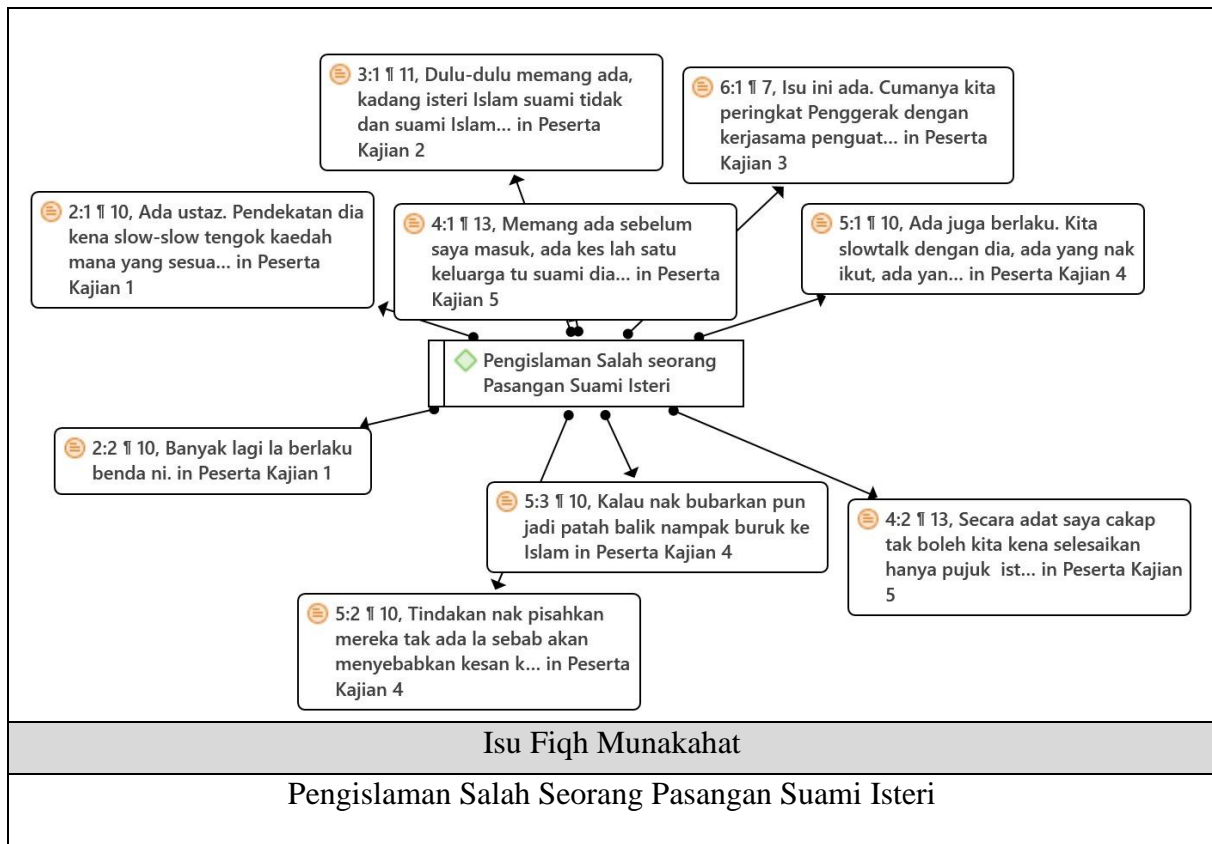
3:1 ¶ 11, Dulu-dulu memang ada, kadang isteri Islam suami tidak dan suami Islam... in Peserta Kajian 2

6:1 ¶ 7, Isu ini ada. Cumanya kita peringkat Penggerak dengan kerjasama penguat... in Peserta Kajian 3

2:1 ¶ 10, Ada ustaz. Pendekatan dia kena slow-slow tengok kaedah mana yang sesua... in Peserta Kajian 1

4:1 ¶ 13, Memang ada sebelum saya masuk, ada kes lah satu keluarga tu suami dia... in Peserta Kajian 5

5:1 ¶ 10, Ada juga berlaku. Kita slowtalk dengan dia, ada yang nak ikut, ada yan... in Peserta Kajian 4

Pengislaman Salah seorang Pasangan Suami Isteri

2:2 ¶ 10, Banyak lagi la berlaku benda ni. in Peserta Kajian 1

5:3 ¶ 10, Kalau nak bubarkan pun jadi patah balik nampak buruk ke Islam in Peserta Kajian 4

4:2 ¶ 13, Secara adat saya cakap tak boleh kita kena selesaikan hanya pujuk ist... in Peserta Kajian 5

5:2 ¶ 10, Tindakan nak pisahkan mereka tak ada la sebab akan menyebabkan kesan k... in Peserta Kajian 4

Isu Fiqh Munakahat

Pengislaman Salah Seorang Pasangan Suami Isteri